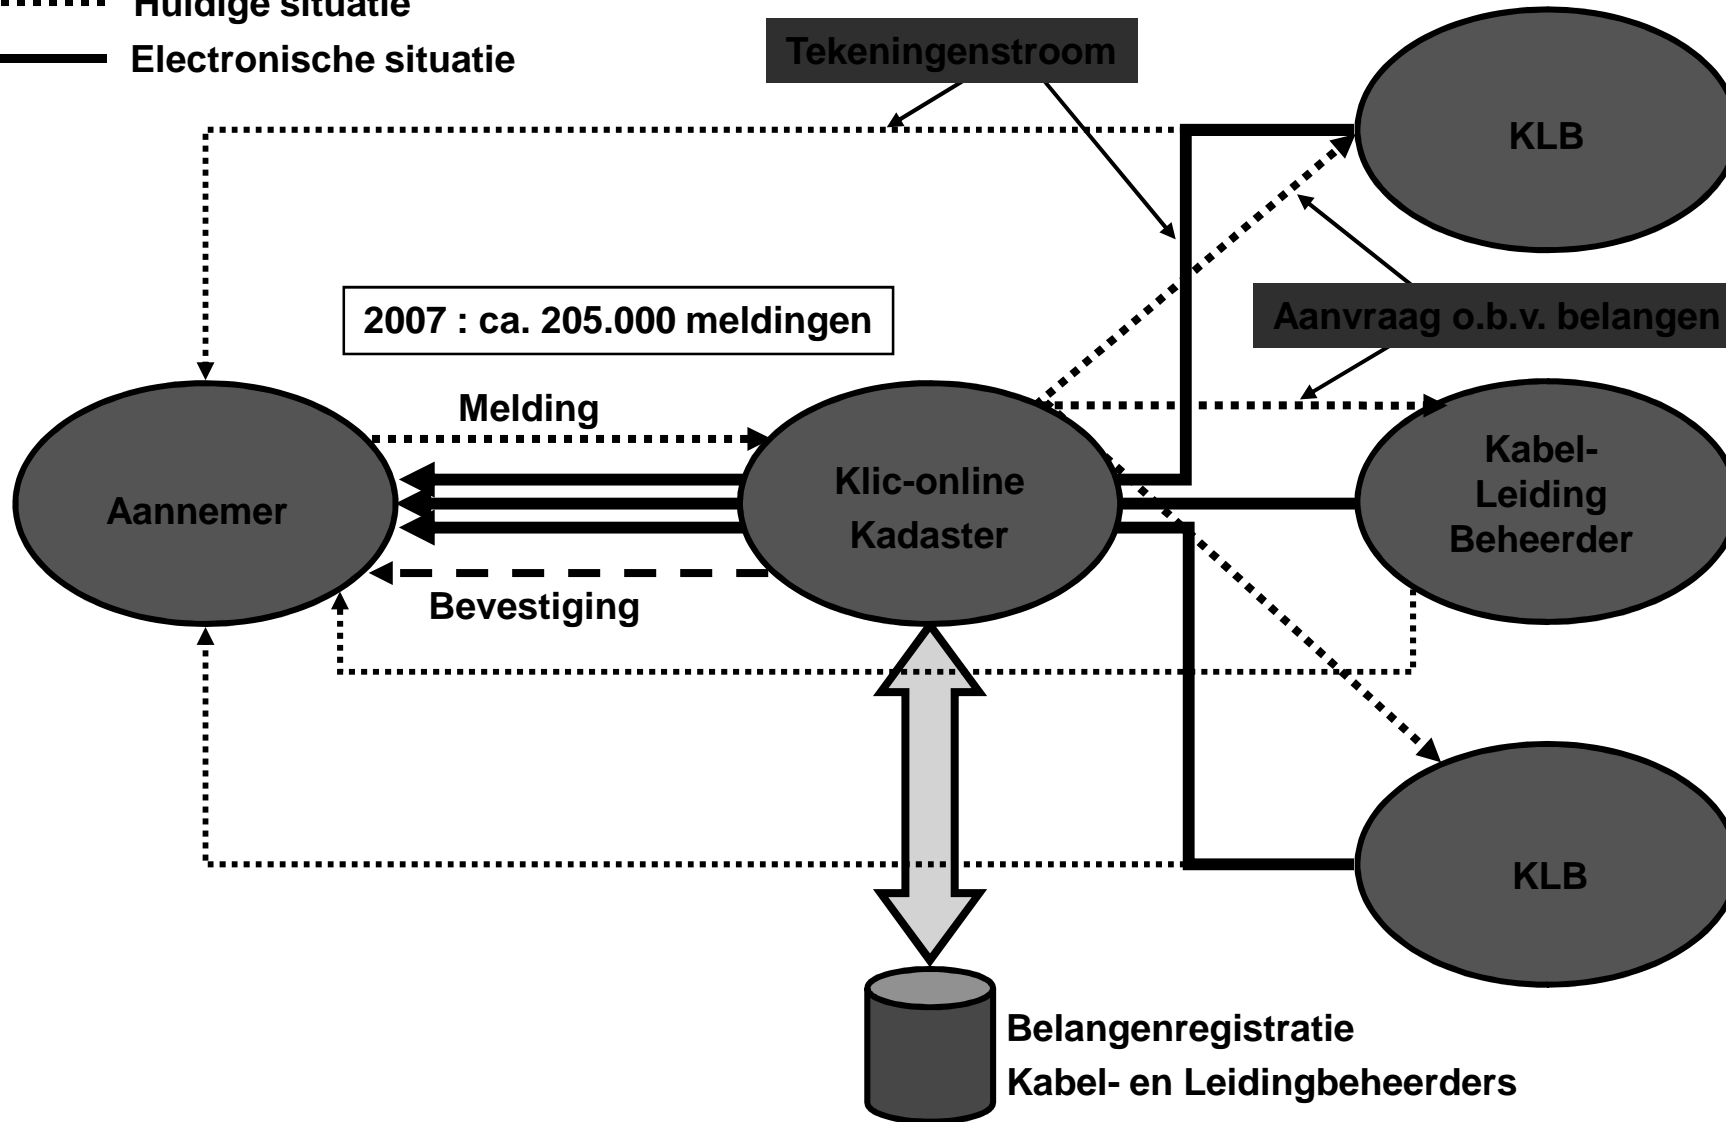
Huidige situatie
Electronische situatie

Tekeningenstroom

KLB

2007 : ca. 205.000 meldingen

Aanvraag o.b.v. belangen

Melding

Aannemer

Klic-online Kadaster

Kabel-Leiding Beheerder

Bevestiging

KLB

Belangenregistratie
Kabel- en Leidingbeheerders